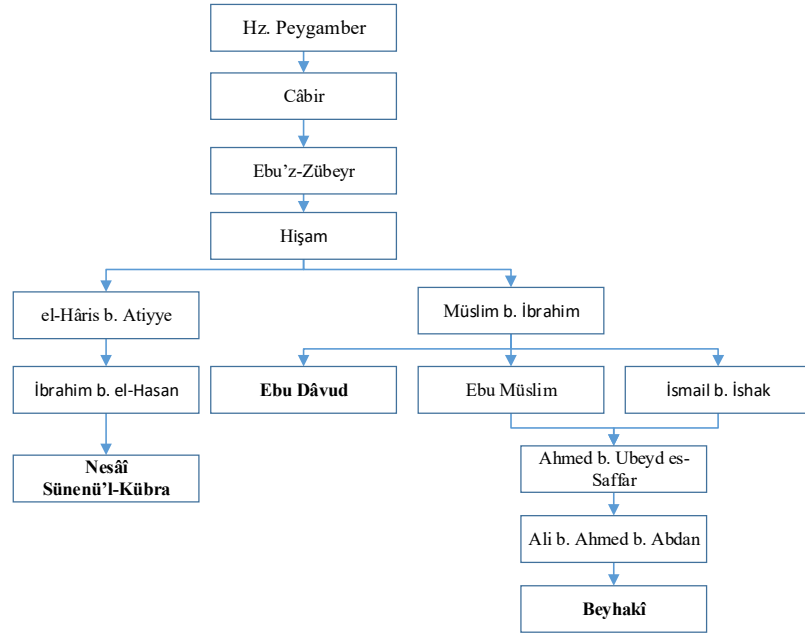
Hz. Peygamber

Câbir

Ebu'z-Zübeyr

Hişam

el-Hâris b. Atiyye

Müslim b. İbrahim

İbrahim b. el-Hasan

Ebu Dâvud

Ebu Müslim

İsmail b. İshak

Nesâî
Sünenü'l-Kübra

Ahmed b. Ubeyd es-Saffar

Ali b. Ahmed b. Abdan

Beyhakî